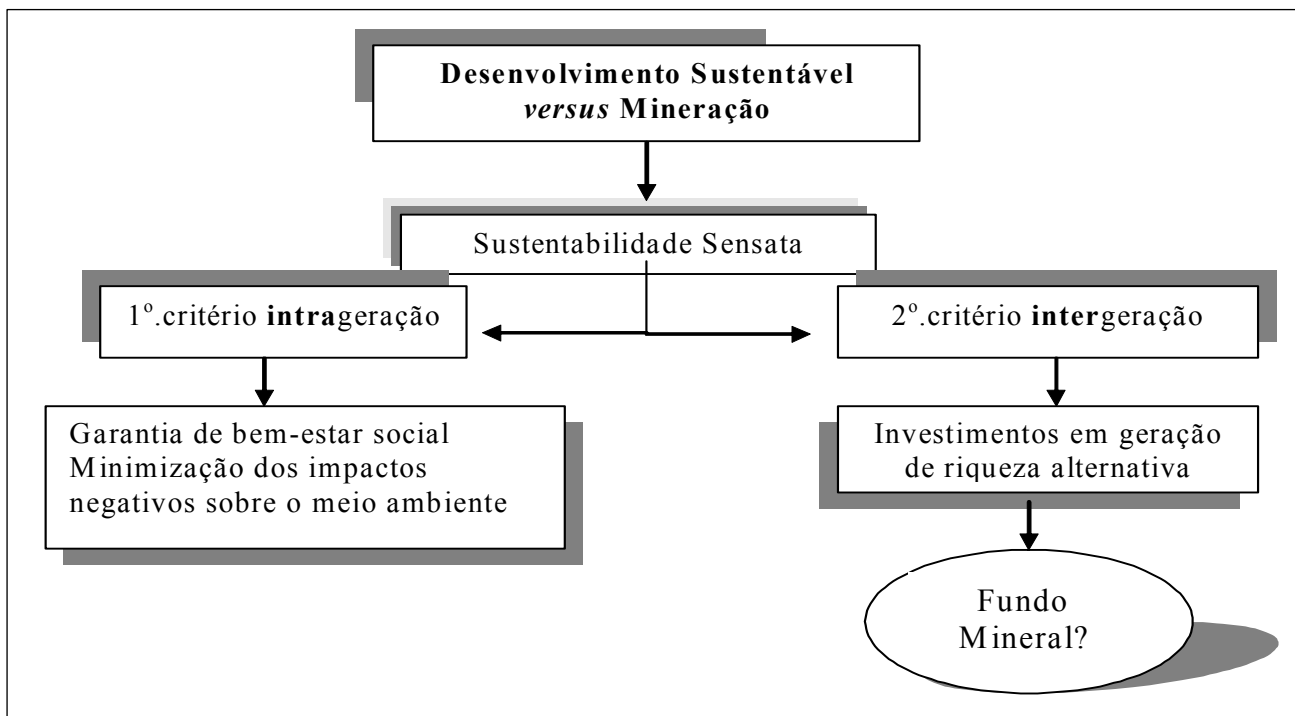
**Desenvolvimento Sustentável** ***versus*** **Mineração**

Sustentabilidade Sensata

1º.critério **intra**geração

2º.critério **inter**geração

Garantia de bem-estar social
Minimização dos impactos negativos sobre o meio ambiente

Investimentos em geração de riqueza alternativa

Fundo Mineral?